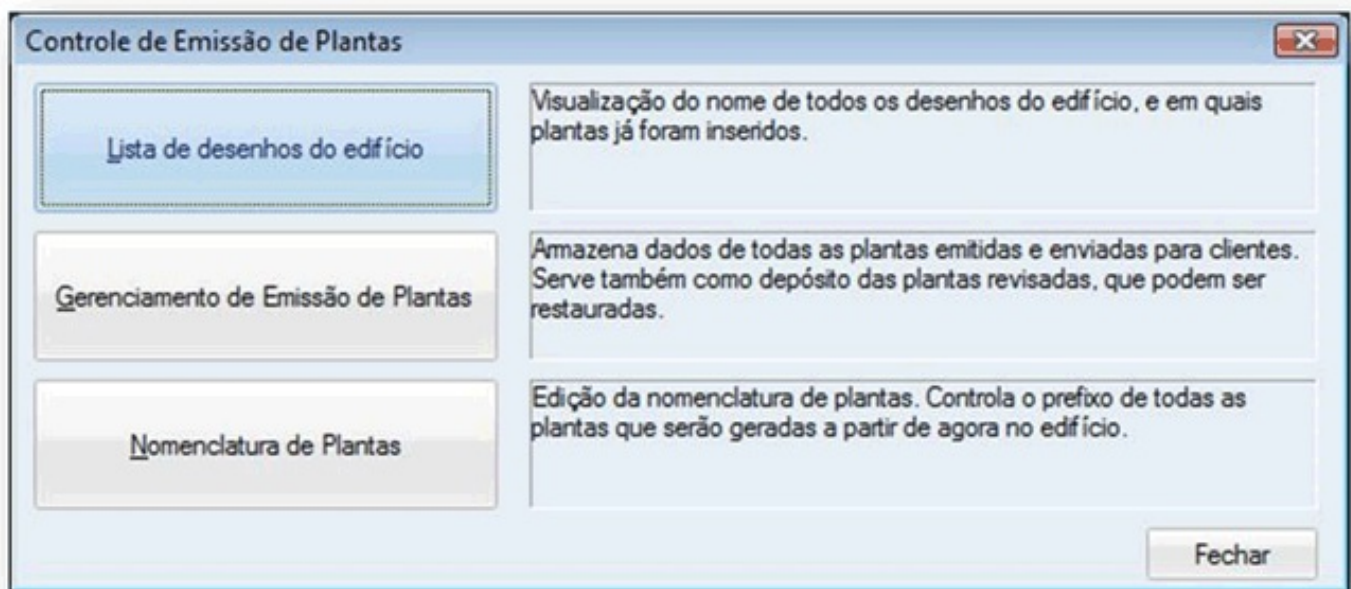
Controle de Emissão de Plantas

Lista de desenhos do edifício

Visualização do nome de todos os desenhos do edifício, e em quais plantas já foram inseridos.

Gerenciamento de Emissão de Plantas

Armazena dados de todas as plantas emitidas e enviadas para clientes. Serve também como depósito das plantas revisadas, que podem ser restauradas.

Nomenclatura de Plantas

Edição da nomenclatura de plantas. Controla o prefixo de todas as plantas que serão geradas a partir de agora no edifício.

Fechar